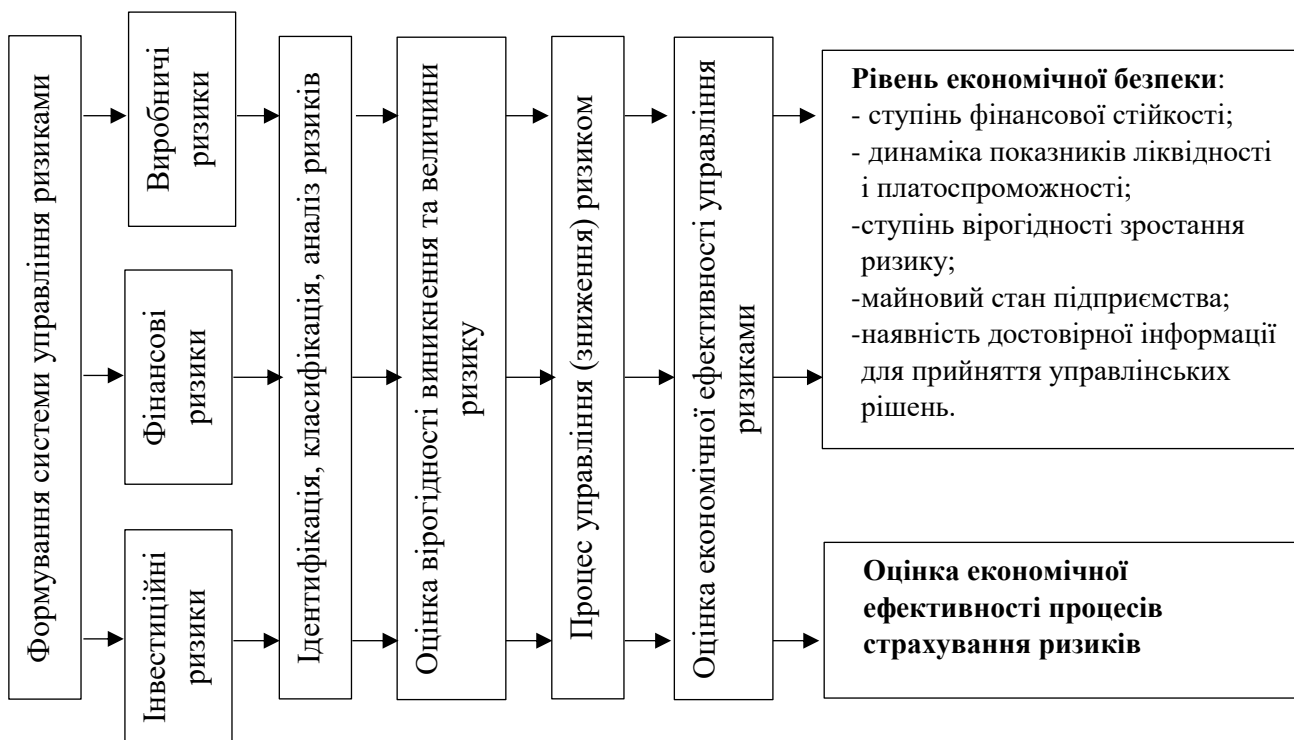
Формування системи управління ризиками

Виробничі ризики

Фінансові ризики

Інвестиційні ризики

Ідентифікація, класифікація, аналіз ризиків

Оцінка вірогідності виникнення та величини ризику

Процес управління (зниження) ризиком

Оцінка економічної ефективності управління ризиками

**Рівень економічної безпеки**:
- ступінь фінансової стійкості;
- динаміка показників ліквідності і платоспроможності;
-ступінь вірогідності зростання ризику;
-майновий стан підприємства;
-наявність достовірної інформації для прийняття управлінських рішень.

**Оцінка економічної ефективності процесів страхування ризиків**